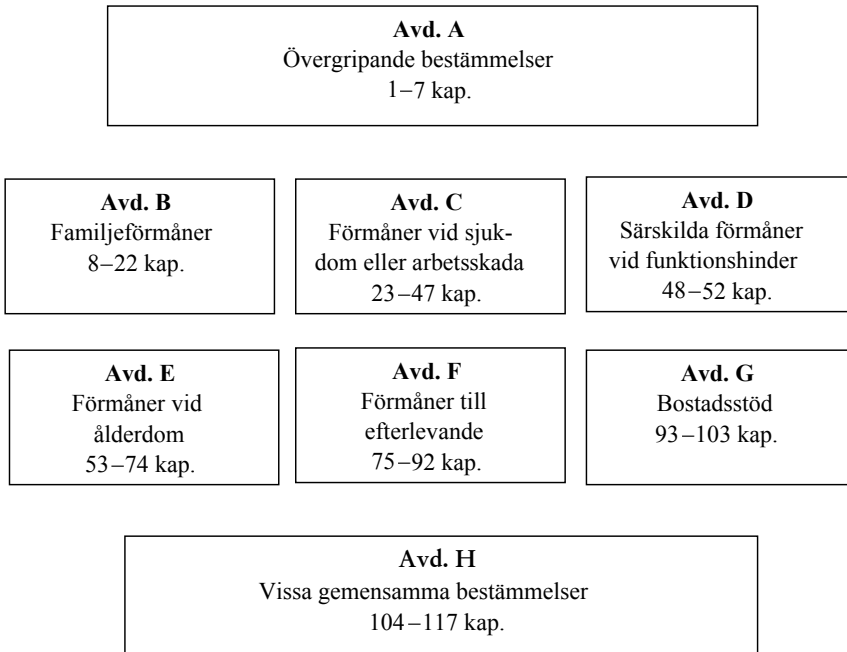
**Avd. A**
Övergripande bestämmelser
1–7 kap.

**Avd. B**
Familjeförmåner
8–22 kap.

**Avd. C**
Förmåner vid sjukdom eller arbetsskada
23–47 kap.

**Avd. D**
Särskilda förmåner vid funktionshinder
48–52 kap.

**Avd. E**
Förmåner vid ålderdom
53–74 kap.

**Avd. F**
Förmåner till efterlevande
75–92 kap.

**Avd. G**
Bostadsstöd
93–103 kap.

**Avd. H**
Vissa gemensamma bestämmelser
104–117 kap.